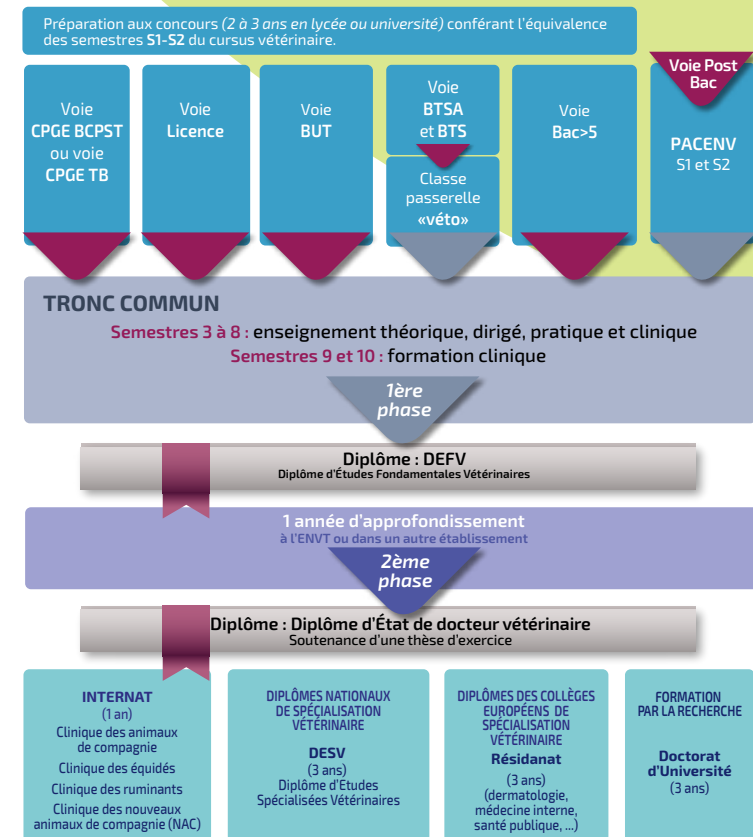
Préparation aux concours *(2 à 3 ans en lycée ou université)* conférant l'équivalence des semestres **S1-S2** du cursus vétérinaire.

Voie **CPGE BCPST** ou voie **CPGE TB**

Voie **Licence**

Voie **BUT**

Voie **BTSA** et **BTS**

Classe passerelle **«véto»**

Voie **Bac>5**

Voie Post Bac

**PACENV** S1 et S2

**TRONC COMMUN**

**Semestres 3 à 8 :** enseignement théorique, dirigé, pratique et clinique
**Semestres 9 et 10 :** formation clinique

1ère phase

**Diplôme : DEFV**
Diplôme d'Études Fondamentales Vétérinaires

**1 année d'approfondissement**
à l'ENVT ou dans un autre établissement

2ème phase

**Diplôme : Diplôme d'État de docteur vétérinaire**
Soutenance d'une thèse d'exercice

**INTERNAT**
(1 an)
Clinique des animaux de compagnie
Clinique des équidés
Clinique des ruminants
Clinique des nouveaux animaux de compagnie (NAC)

DIPLÔMES NATIONAUX DE SPÉCIALISATION VÉTÉRINAIRE
**DESV**
(3 ans)
Diplôme d'Etudes Spécialisées Vétérinaires

DIPLÔMES DES COLLÈGES EUROPÉENS DE SPÉCIALISATION VÉTÉRINAIRE
**Résidanat**
(3 ans)
(dermatologie, médecine interne, santé publique, ...)

FORMATION PAR LA RECHERCHE
**Doctorat d'Université**
(3 ans)